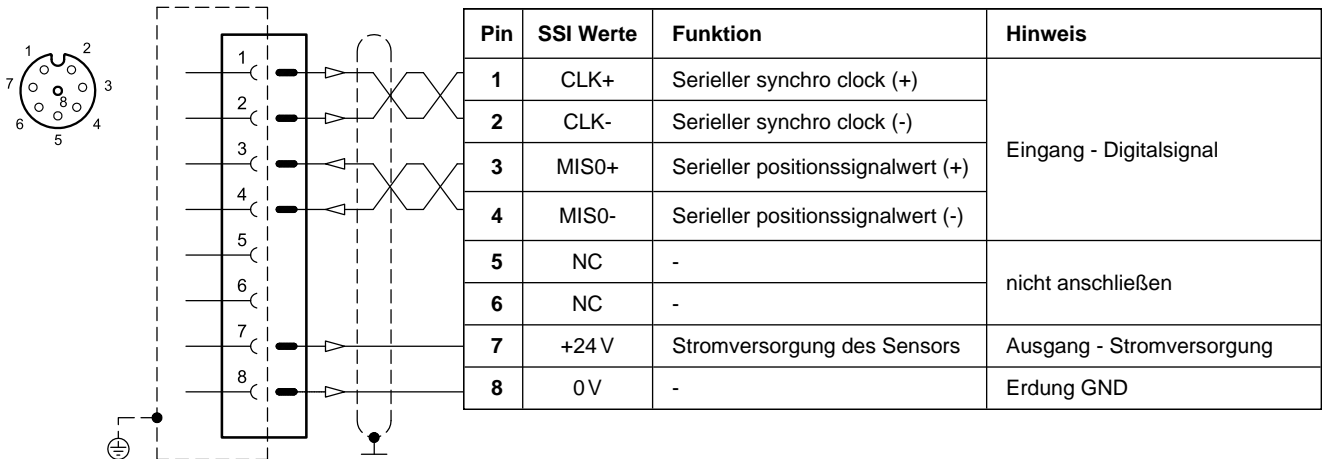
1 2
7 8 3
6 4
5

1
2
3
4
5
6
7
8

| Pin | SSI Werte | Funktion | Hinweis |
|---|---|---|---|
| 1 | CLK+ | Serieller synchro clock (+) | Eingang - Digitalsignal |
| 2 | CLK- | Serieller synchro clock (-) | |
| 3 | MIS0+ | Serieller positionssignalwert (+) | |
| 4 | MIS0- | Serieller positionssignalwert (-) | |
| 5 | NC | - | nicht anschließen |
| 6 | NC | - | |
| 7 | +24 V | Stromversorgung des Sensors | Ausgang - Stromversorgung |
| 8 | 0 V | - | Erdung GND |